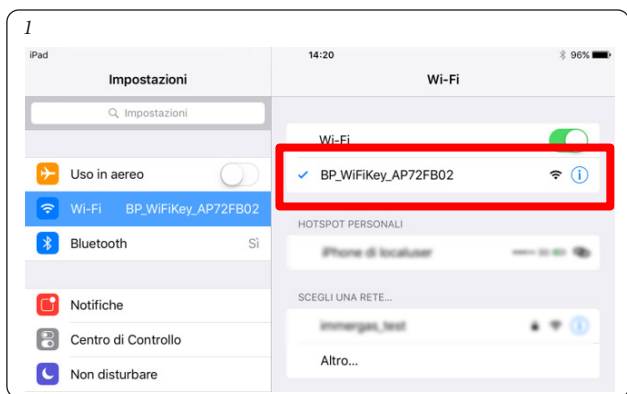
1

iPad

14:20

96%

Impostazioni

Wi-Fi

Impostazioni

Wi-Fi

Uso in aereo

Wi-Fi BP_WiFiKey_AP72FB02

BP_WiFiKey_AP72FB02

Bluetooth Sì

HOTSPOT PERSONALI

iPhone di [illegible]

SCEGLI UNA RETE...

immergas_test

Notifiche

Altro...

Centro di Controllo

Non disturbare